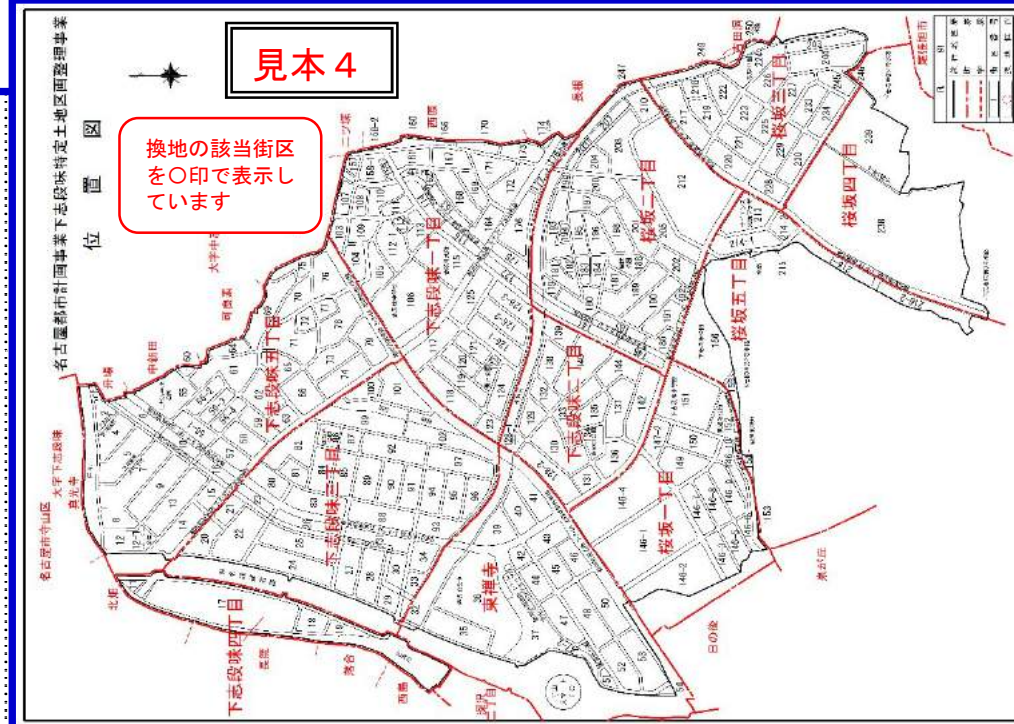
見本４

換地の該当街区を〇印で表示しています

名古屋都市計画事業 下志段味特定土地区画整理事業

位置図

下志段味一丁目

下志段味二丁目

下志段味三丁目

下志段味四丁目

下志段味西丁目

桜坂一丁目

桜坂二丁目

桜坂三丁目

桜坂四丁目

桜坂五丁目

深沢

大字下志段味

名古屋市守山区

北尾

日の後

漢が丘

西原

長根

二ツ塚

阿原

富土浅間